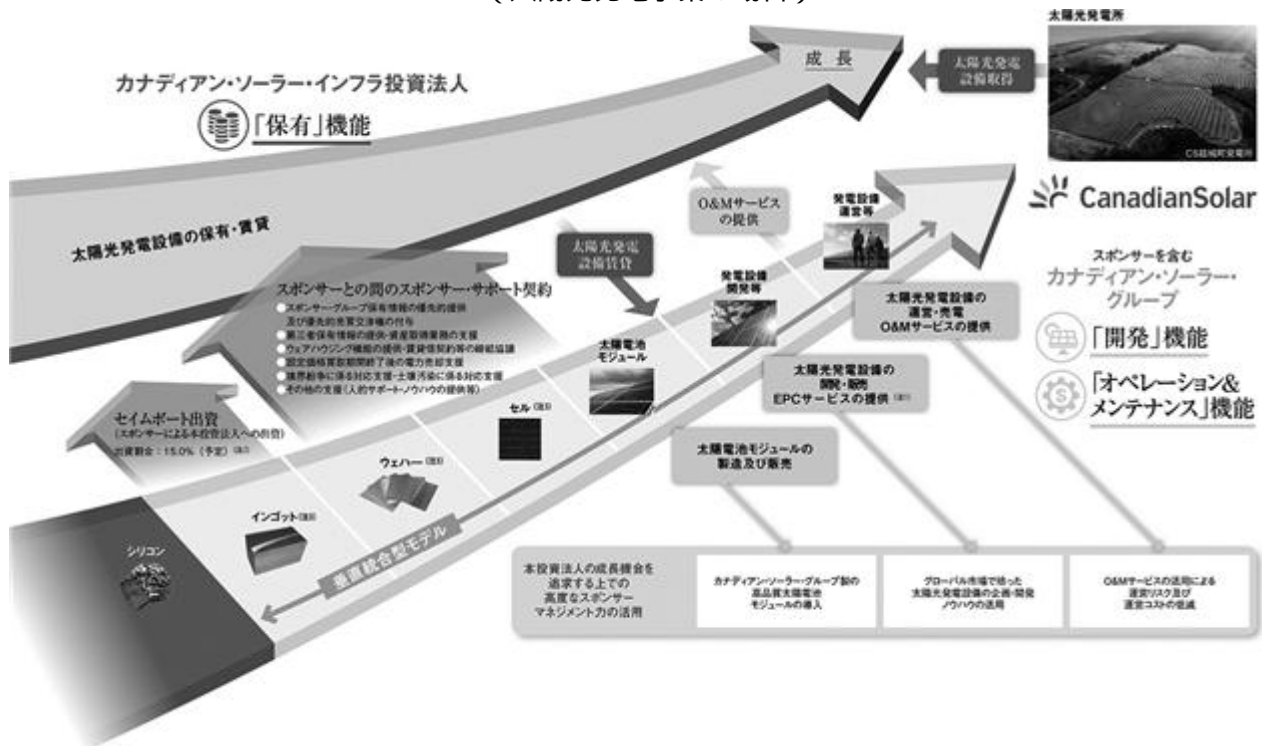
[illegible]

太陽光発電所

成 長

太陽光発電設備取得

CS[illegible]発電所

カナディアン・ソーラー・インフラ投資法人

「保有」機能

太陽光発電設備の保有・賃貸

CanadianSolar

O&Mサービスの提供

発電設備運営等

太陽光発電設備賃貸

スポンサーとの間のスポンサー・サポート契約
スポンサーグループ保有情報の優先的提供
及び優先的売買交渉権の付与
第三者保有情報の提供・資産取得業務の支援
ウェアハウジング機能の提供・賃貸借契約等の締結協議
固定価格買取期間終了後の電力売却支援
境界紛争に係る対応支援・土壌汚染に係る対応の支援
その他の支援（人的サポート・ノウハウの提供等）

発電設備開発等

太陽電池モジュール

スポンサーを含む
カナディアン・ソーラー・グループ

太陽光発電設備の運営・売電
O&Mサービスの提供

「開発」機能

太陽光発電設備の開発・販売
EPCサービスの提供 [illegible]

「オペレーション&メンテナンス」機能

セイムボート出資
（スポンサーによる本投資法人への出資）
出資割合：15.0%（予定）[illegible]

セル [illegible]

ウェハー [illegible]

太陽電池モジュールの製造及び販売

インゴット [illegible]

シリコン

垂直統合型モデル

本投資法人の成長機会を追求する上での高度なスポンサーマネジメント力の活用

カナディアン・ソーラー・グループ製の高品質太陽電池モジュールの導入

グローバル市場で培った太陽光発電設備の企画・開発ノウハウの活用

O&Mサービスの活用による運営リスク及び運営コストの低減